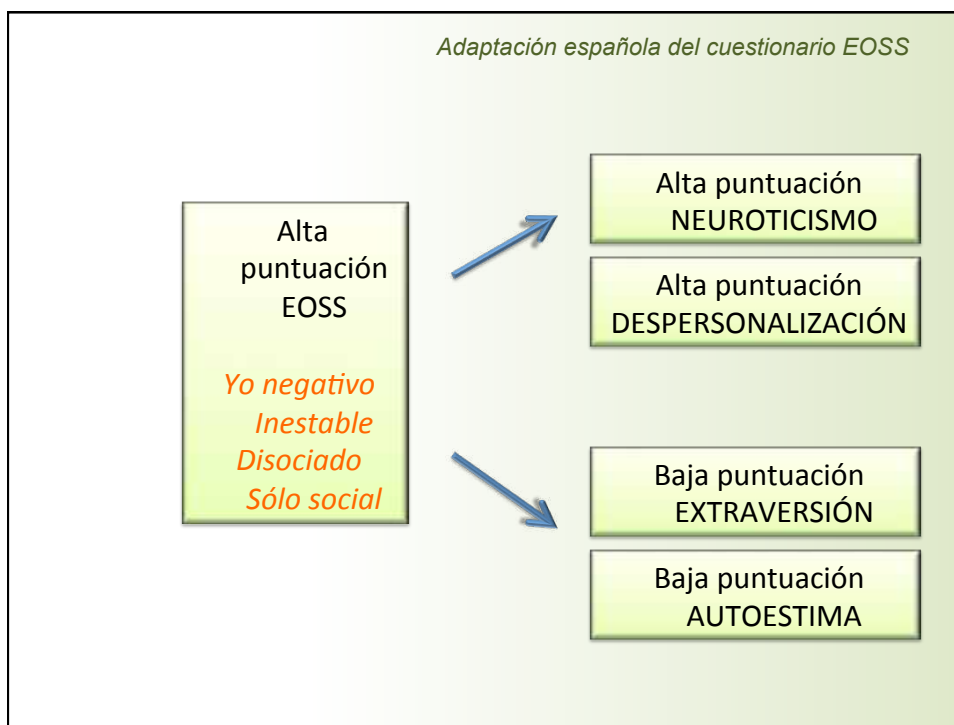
Adaptación española del cuestionario EOSS

Alta puntuación EOSS

Yo negativo
Inestable
Disociado
Sólo social

Alta puntuación NEUROTICISMO

Alta puntuación DESPERSONALIZACIÓN

Baja puntuación EXTRAVERSIÓN

Baja puntuación AUTOESTIMA